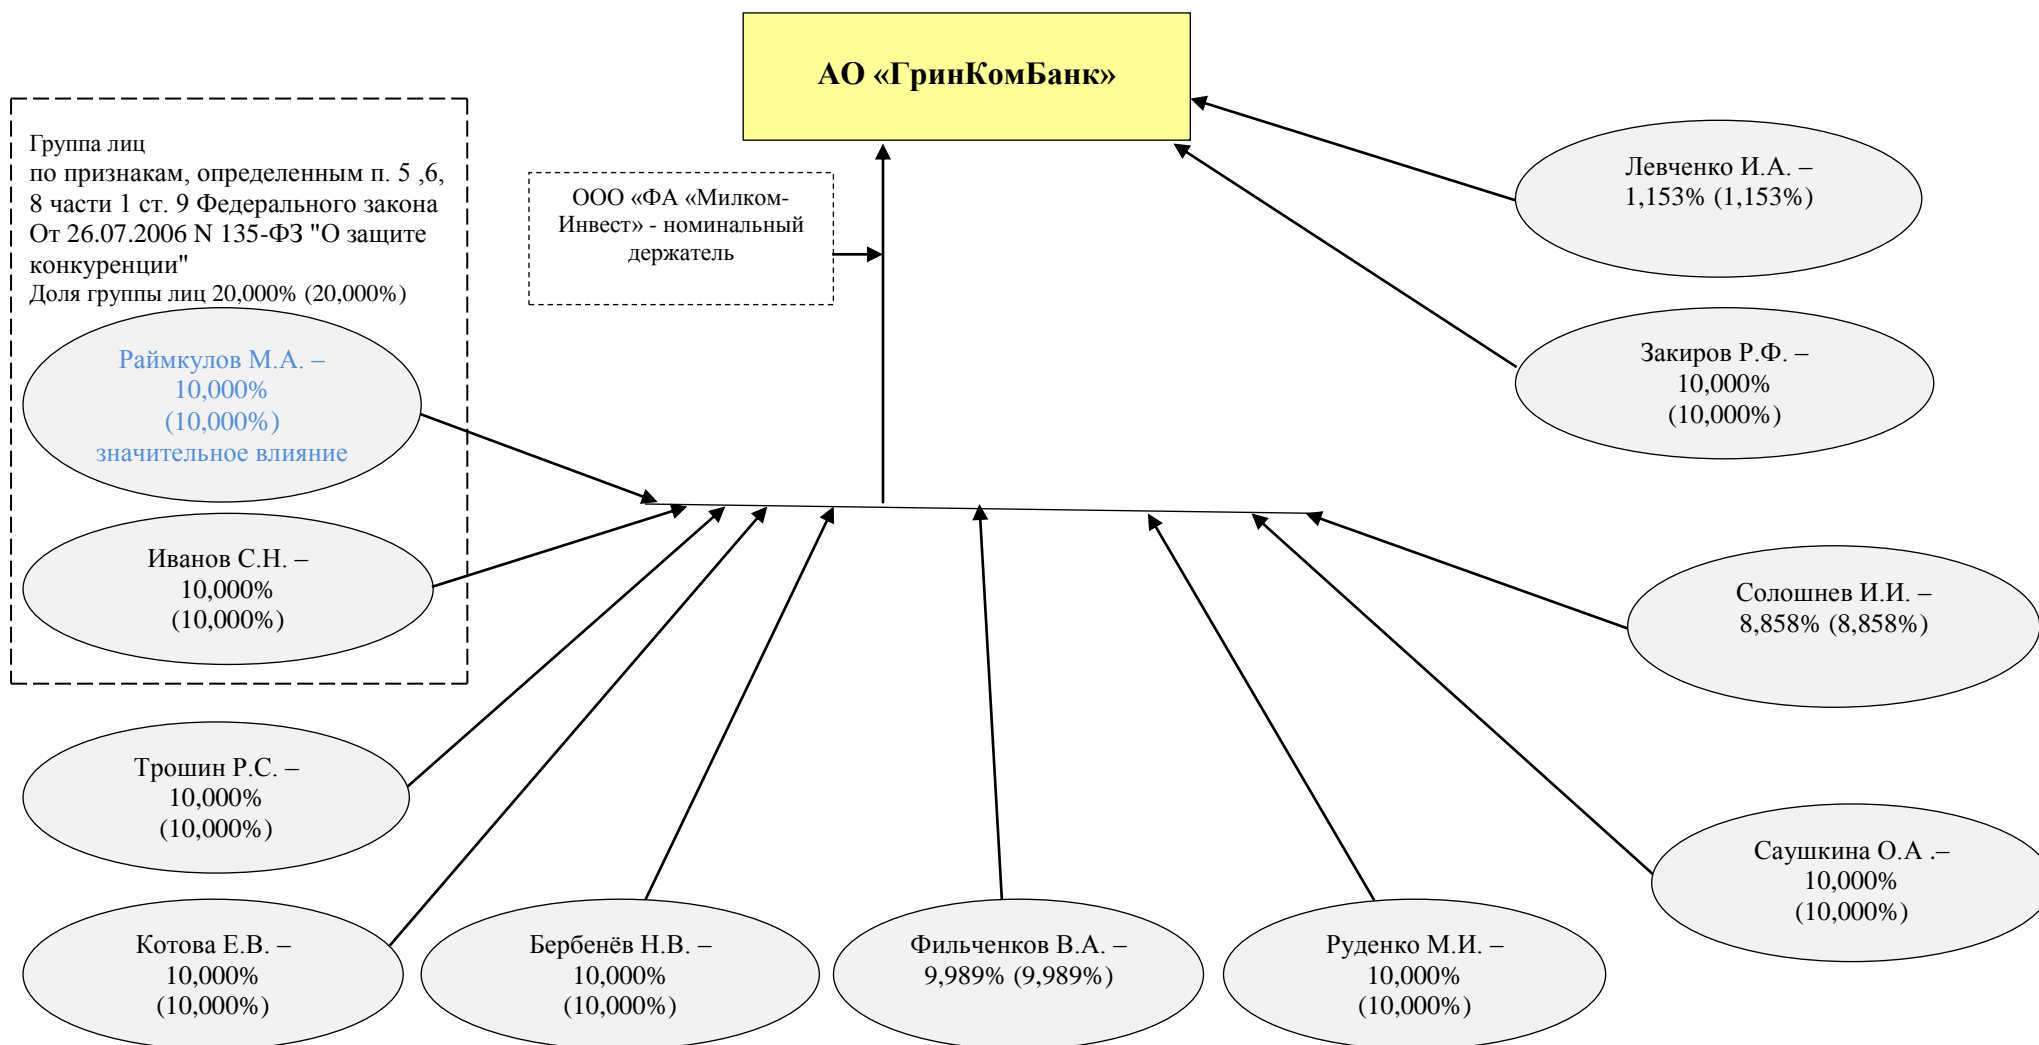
АО «ГринКомБанк»

Группа лиц
по признакам, определенным п. 5 ,6, 8 части 1 ст. 9 Федерального закона От 26.07.2006 N 135-ФЗ "О защите конкуренции"
Доля группы лиц 20,000% (20,000%)

Раймкулов М.А. – 10,000% (10,000%) значительное влияние

Иванов С.Н. – 10,000% (10,000%)

ООО «ФА «Милком-Инвест» - номинальный держатель

Левченко И.А. – 1,153% (1,153%)

Закиров Р.Ф. – 10,000% (10,000%)

Солошнев И.И. – 8,858% (8,858%)

Саушкина О.А .– 10,000% (10,000%)

Трошин Р.С. – 10,000% (10,000%)

Котова Е.В. – 10,000% (10,000%)

Бербенёв Н.В. – 10,000% (10,000%)

Фильченков В.А. – 9,989% (9,989%)

Руденко М.И. – 10,000% (10,000%)